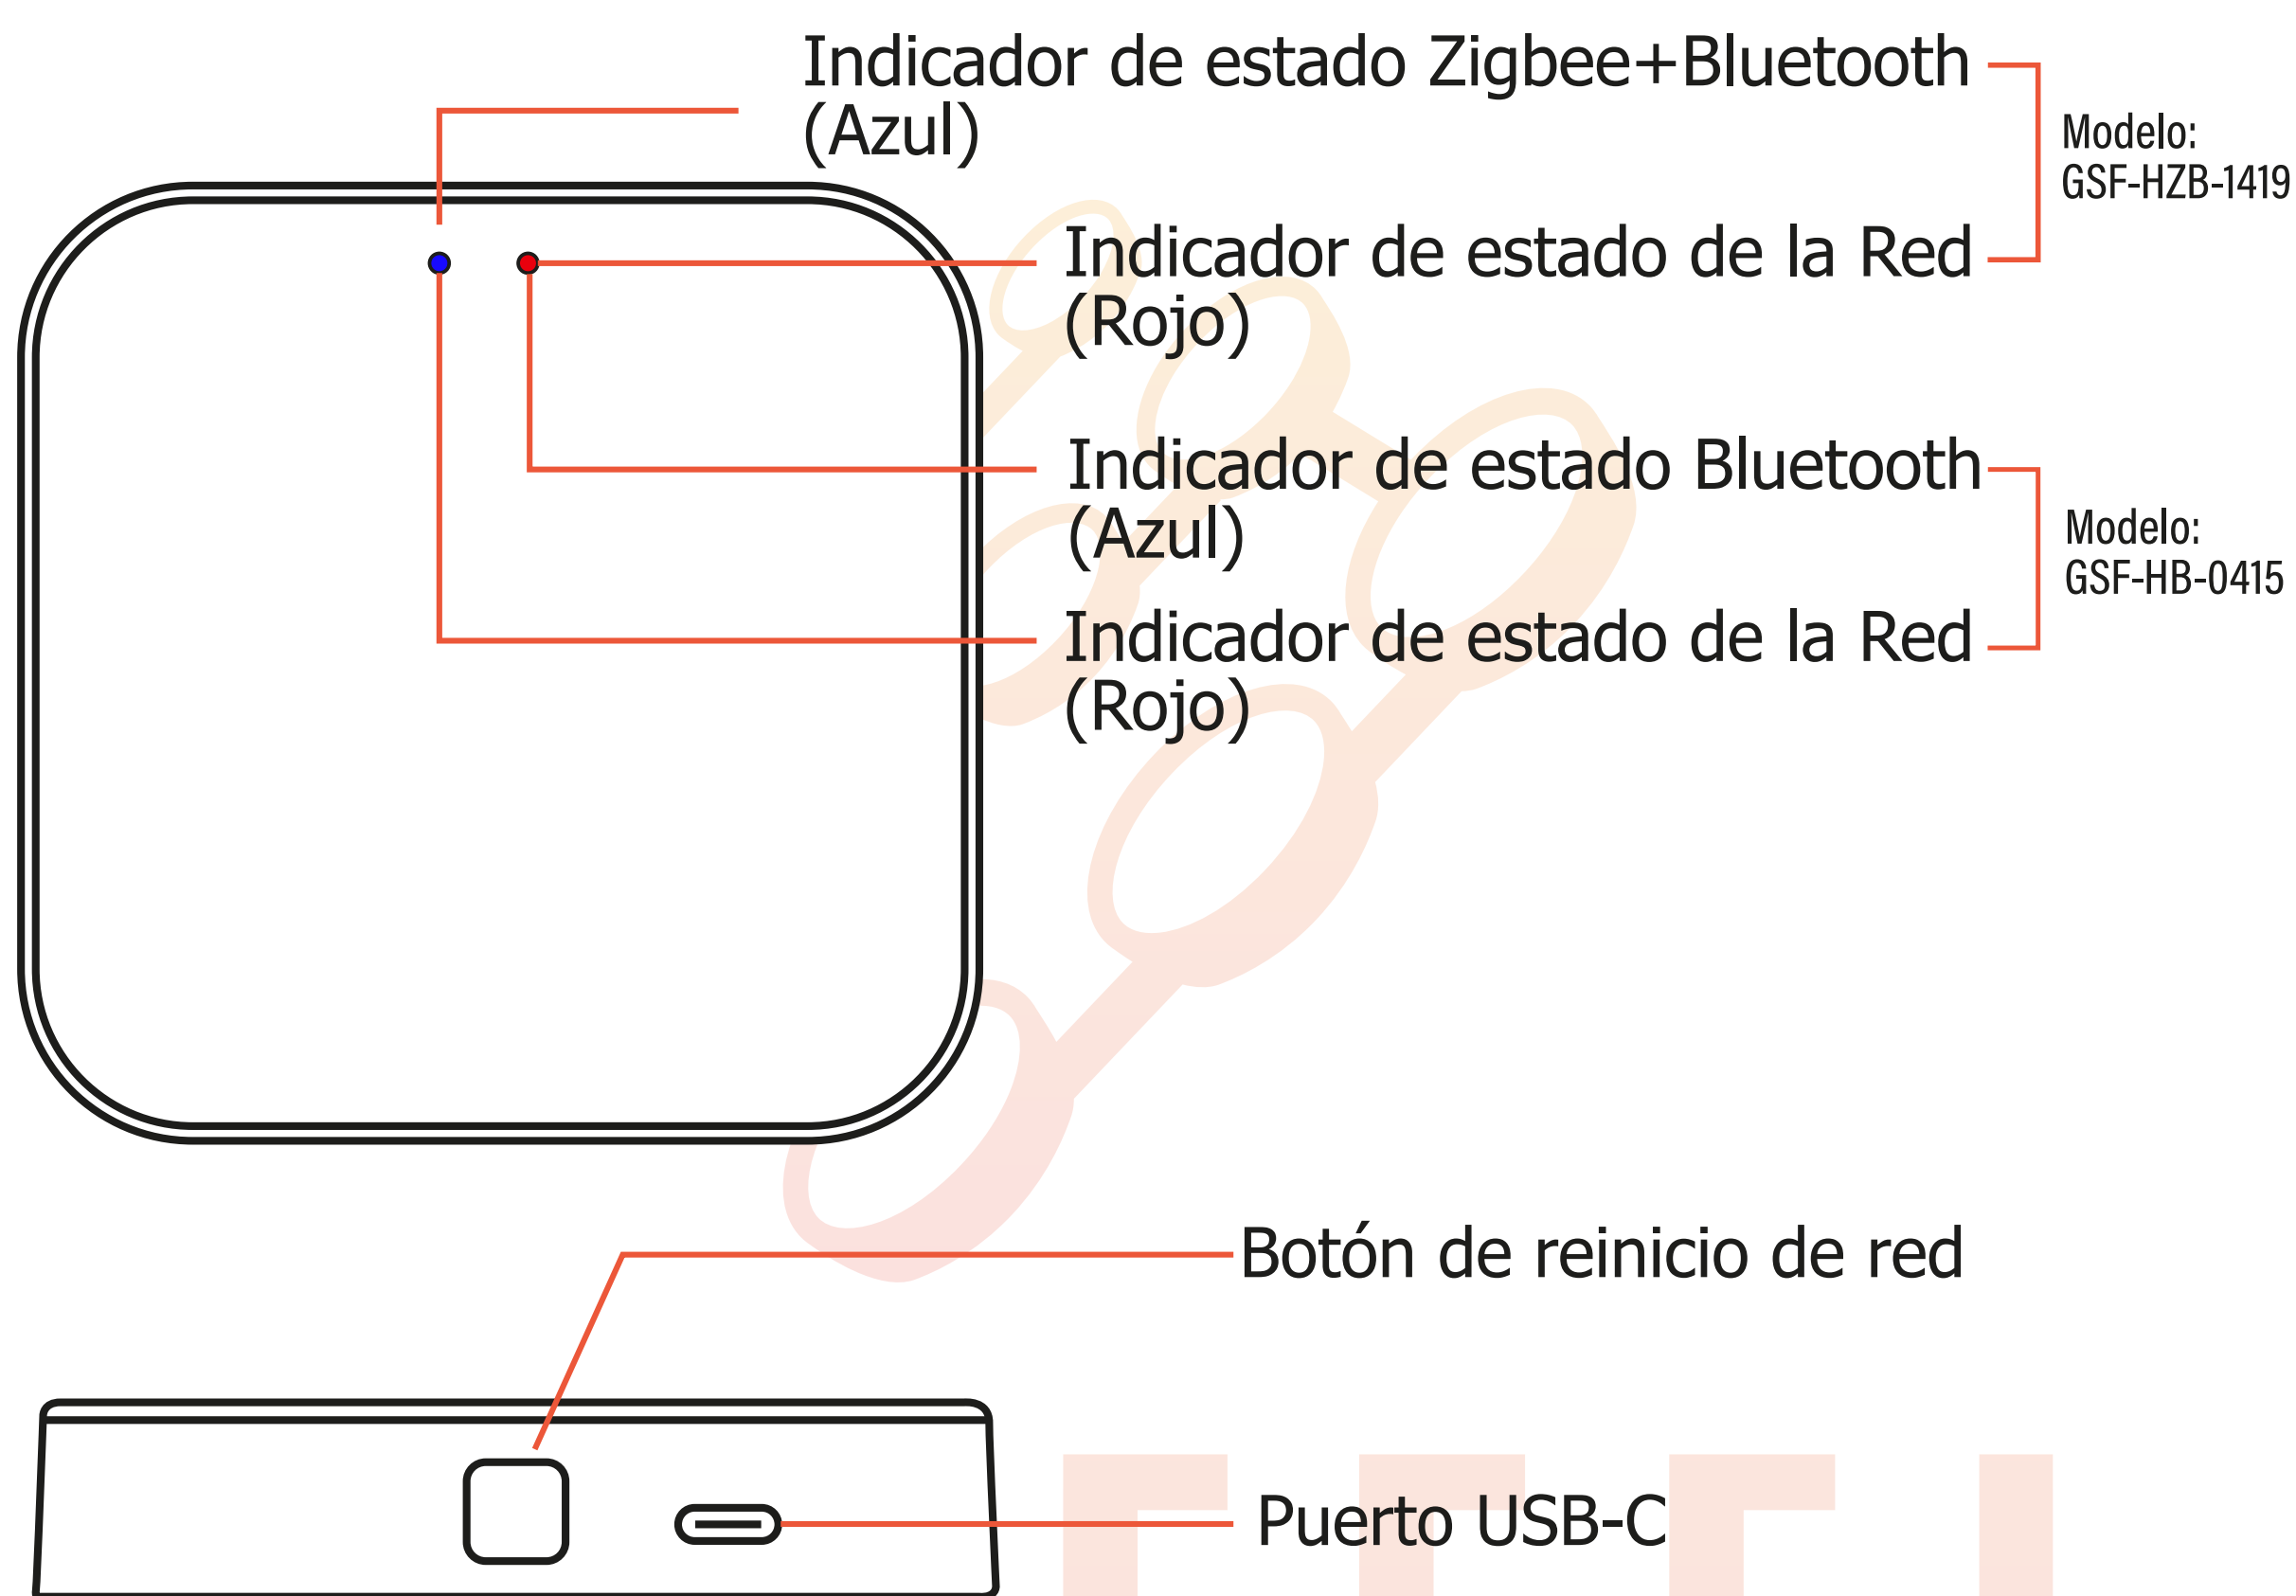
Indicador de estado Zigbee+Bluetooth (Azul)

Modelo: GSF-HZB-1419

Indicador de estado de la Red (Rojo)

Indicador de estado Bluetooth (Azul)

Modelo: GSF-HB-0415

Indicador de estado de la Red (Rojo)

Botón de reinicio de red

Puerto USB-C